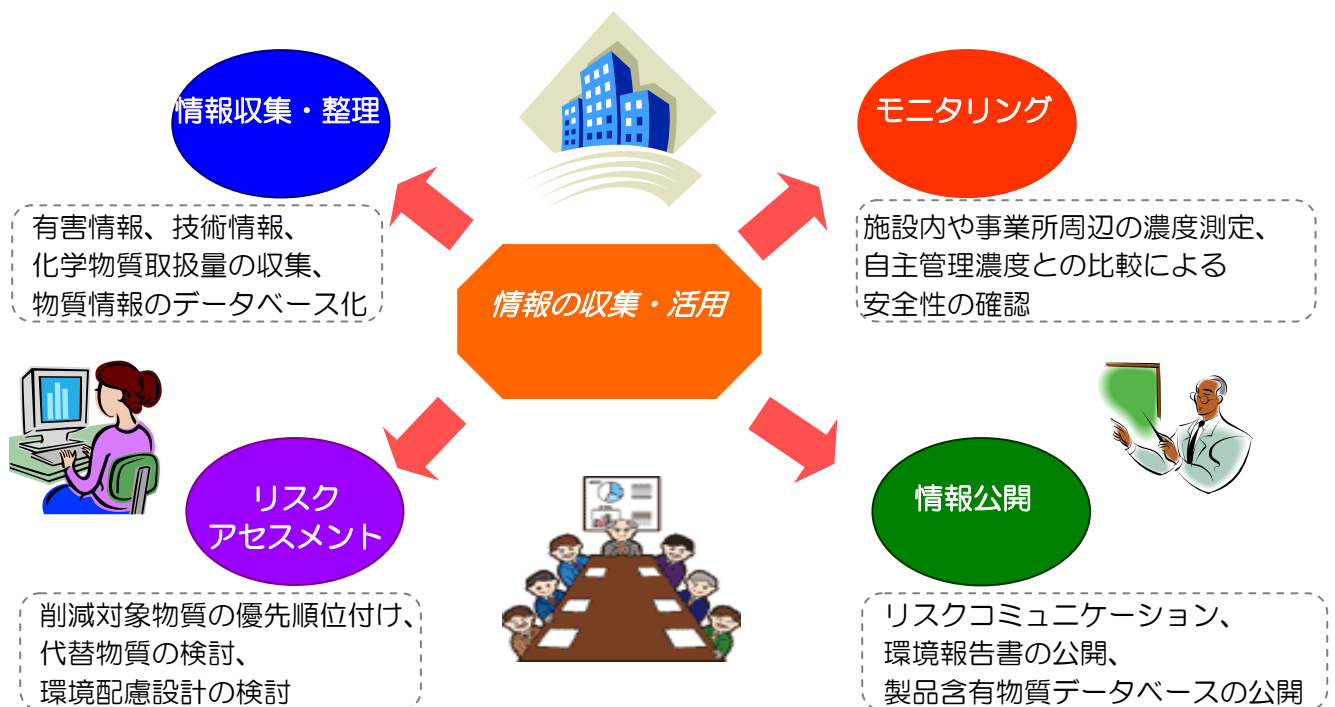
情報収集・整理

有害情報、技術情報、
化学物質取扱量の収集、
物質情報のデータベース化

モニタリング

施設内や事業所周辺の濃度測定、
自主管理濃度との比較による
安全性の確認

情報の収集・活用

リスク
アセスメント

削減対象物質の優先順位付け、
代替物質の検討、
環境配慮設計の検討

情報公開

リスクコミュニケーション、
環境報告書の公開、
製品含有物質データベースの公開